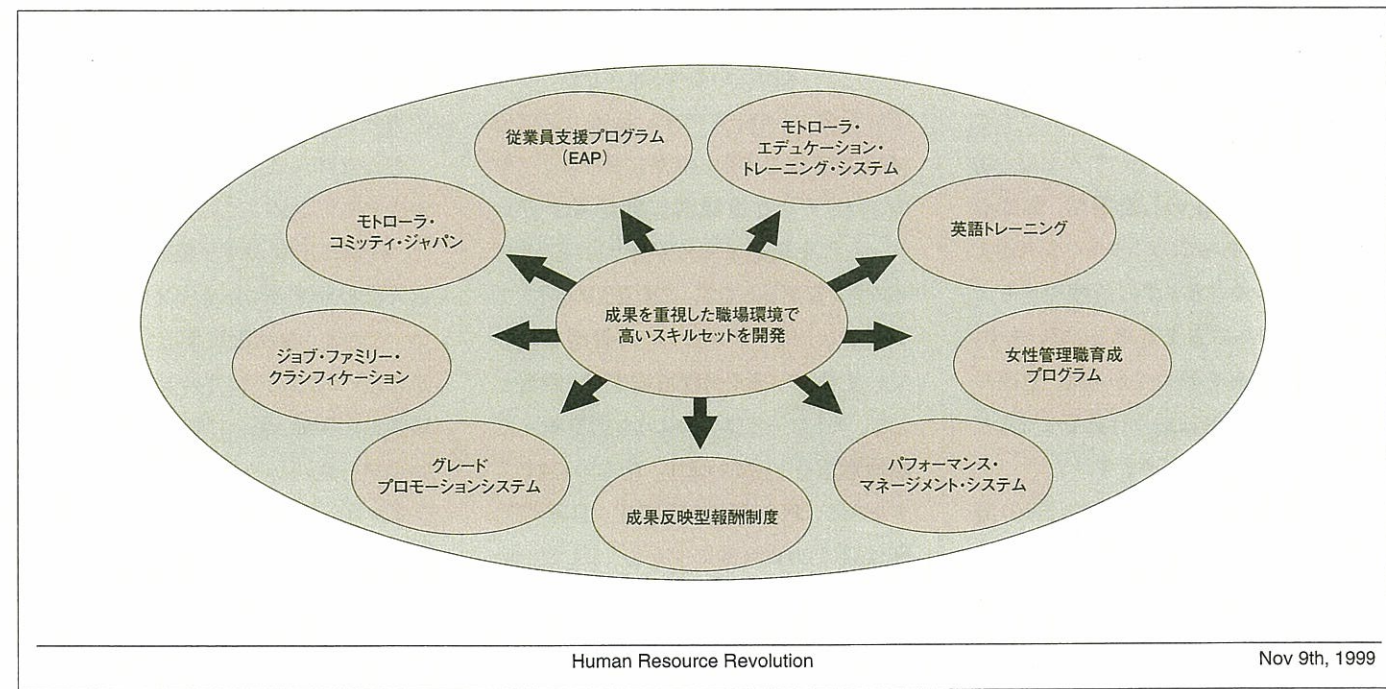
成果を重視した職場環境で高いスキルセットを開発

従業員支援プログラム（EAP）

モトローラ・エデュケーション・トレーニング・システム

英語トレーニング

女性管理職育成プログラム

パフォーマンス・マネージメント・システム

成果反映型報酬制度

グレードプロモーションシステム

ジョブ・ファミリー・クラシフィケーション

モトローラ・コミッティ・ジャパン

Human Resource Revolution

Nov 9th, 1999